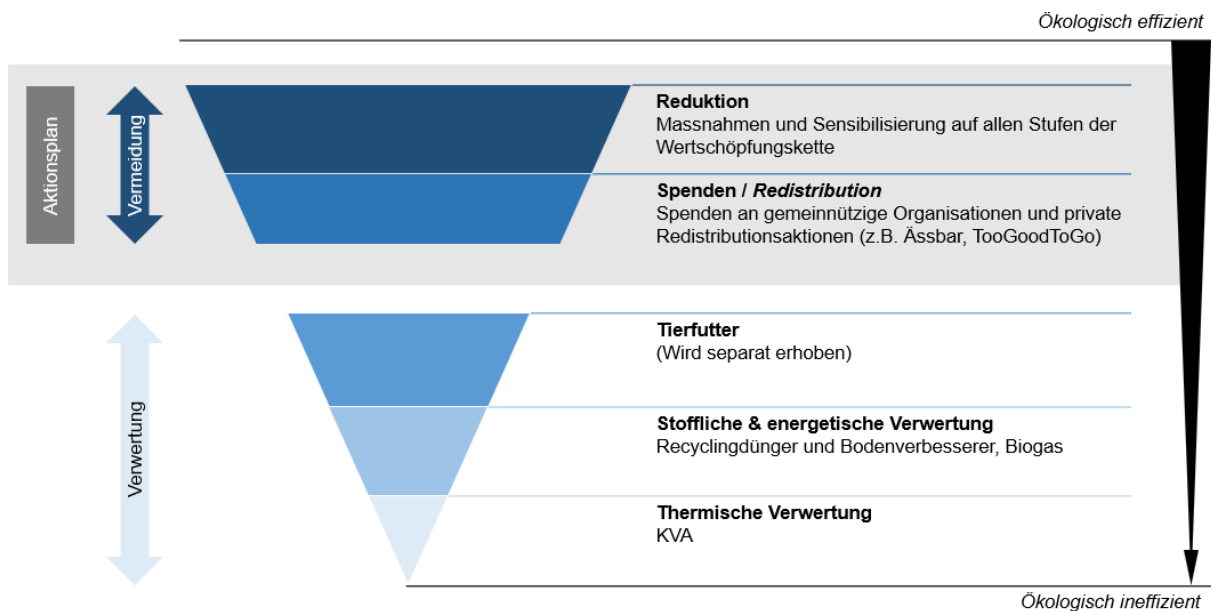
Ökologisch effizient

Aktionsplan

Vermeidung

Reduktion
Massnahmen und Sensibilisierung auf allen Stufen der Wertschöpfungskette

Spenden / *Redistribution*
Spenden an gemeinnützige Organisationen und private Redistributionsaktionen (z.B. Ässbar, TooGoodToGo)

Verwertung

Tierfutter
(Wird separat erhoben)

Stoffliche & energetische Verwertung
Recyclingdünger und Bodenverbesserer, Biogas

Thermische Verwertung
KVA

Ökologisch ineffizient